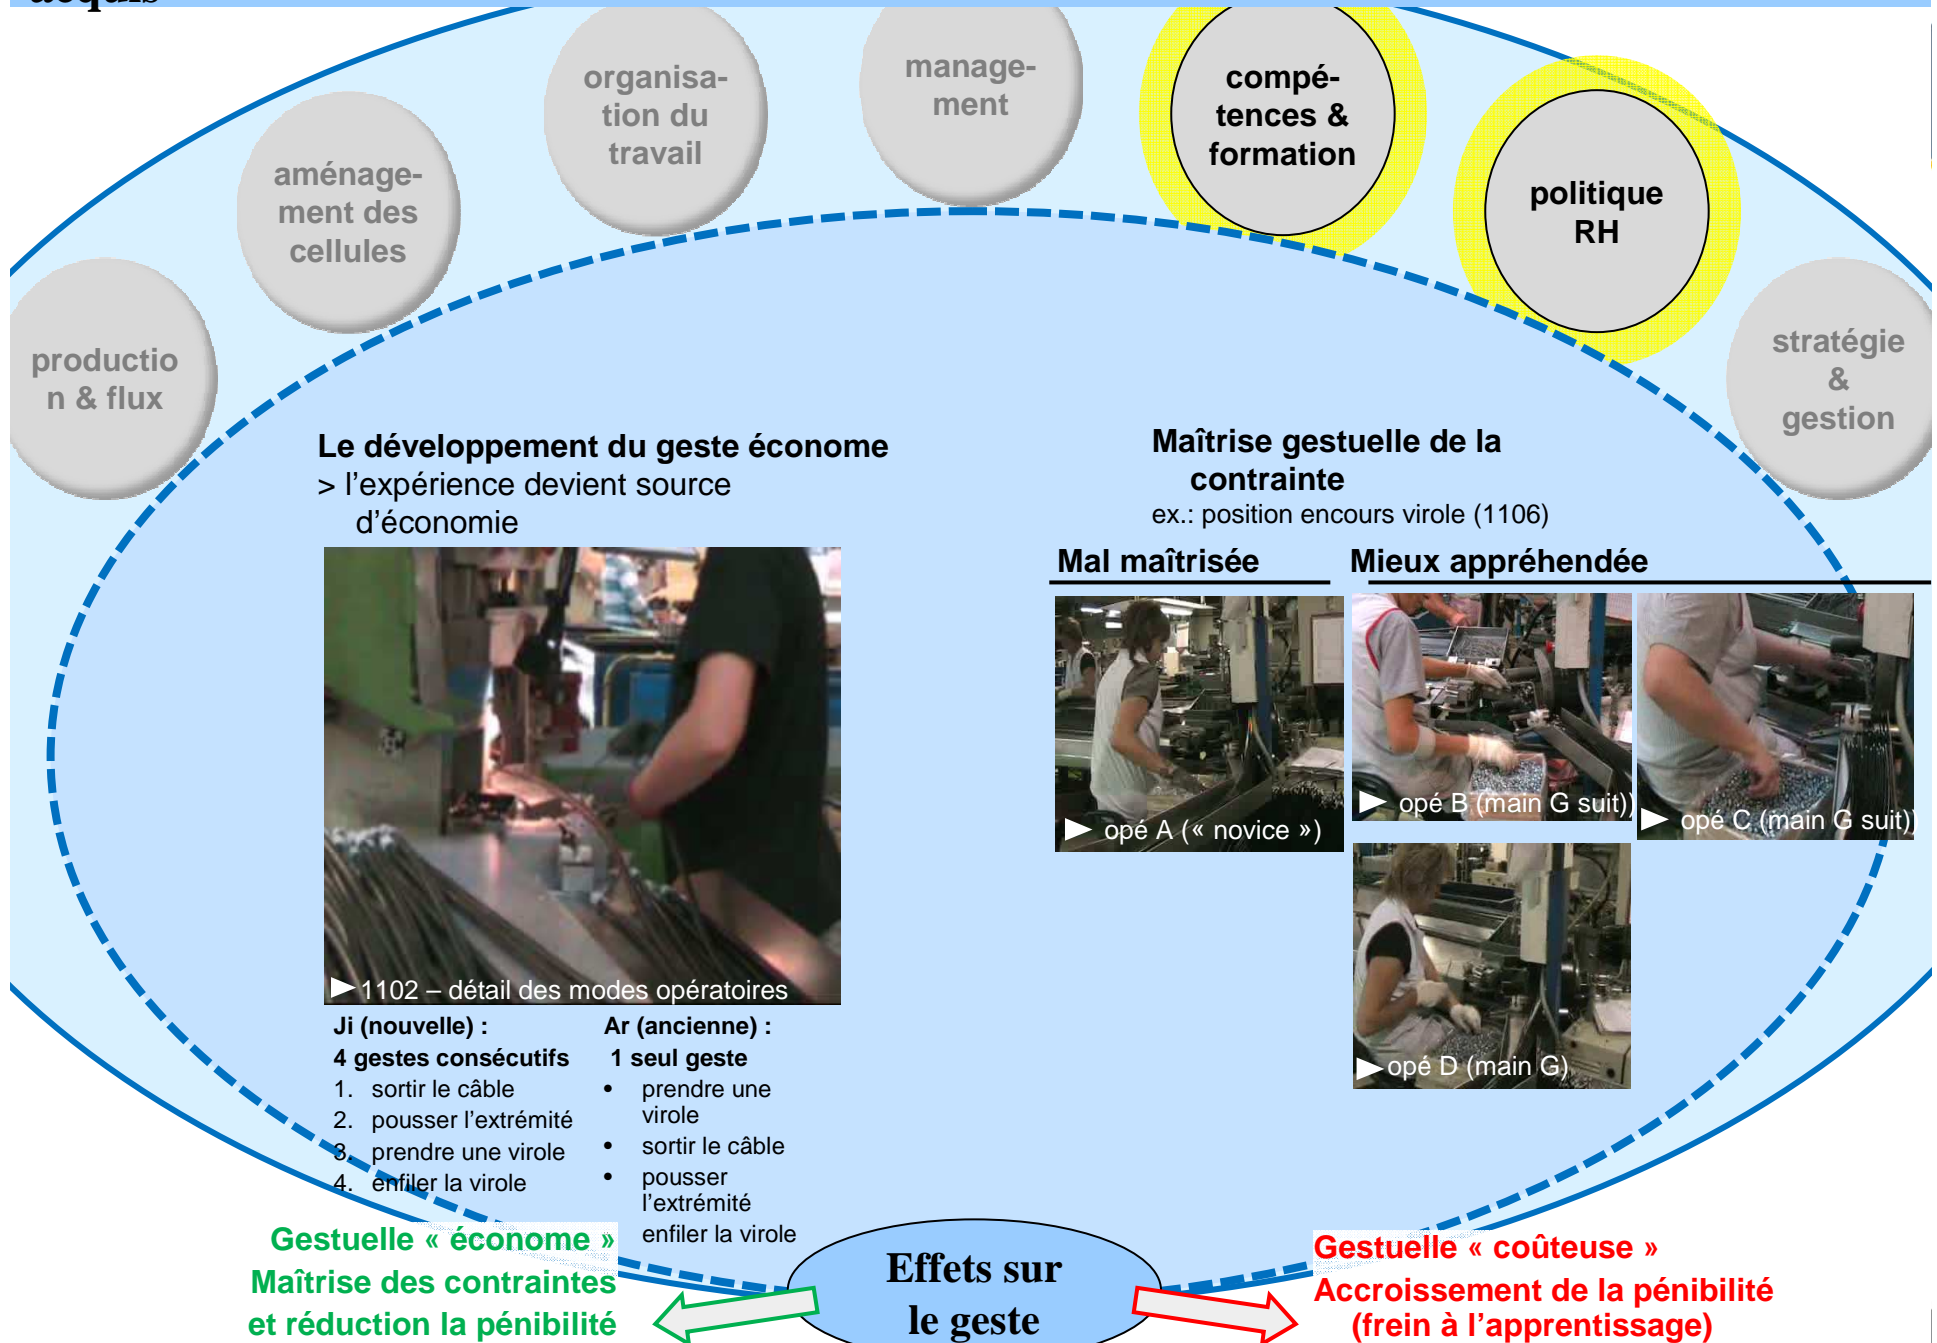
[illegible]

organisation du travail

management

compétences & formation

aménagement des cellules

politique RH

production & flux

stratégie & gestion

Le développement du geste économe
> l'expérience devient source d'économie

▶ 1102 – détail des modes opératoires

Ji (nouvelle) :
4 gestes consécutifs
1. sortir le câble
2. pousser l'extrémité
3. prendre une virole
4. enfiler la virole

Ar (ancienne) :
1 seul geste
• prendre une virole
• sortir le câble
• pousser l'extrémité
enfiler la virole

Maîtrise gestuelle de la contrainte
ex.: position encours virole (1106)

Mal maîtrisée

Mieux appréhendée

▶ opé A (« novice »)

▶ opé B (main G suit)

▶ opé C (main G suit)

▶ opé D (main G)

Gestuelle « économe »
Maîtrise des contraintes et réduction la pénibilité

Effets sur le geste

Gestuelle « coûteuse »
Accroissement de la pénibilité (frein à l'apprentissage)